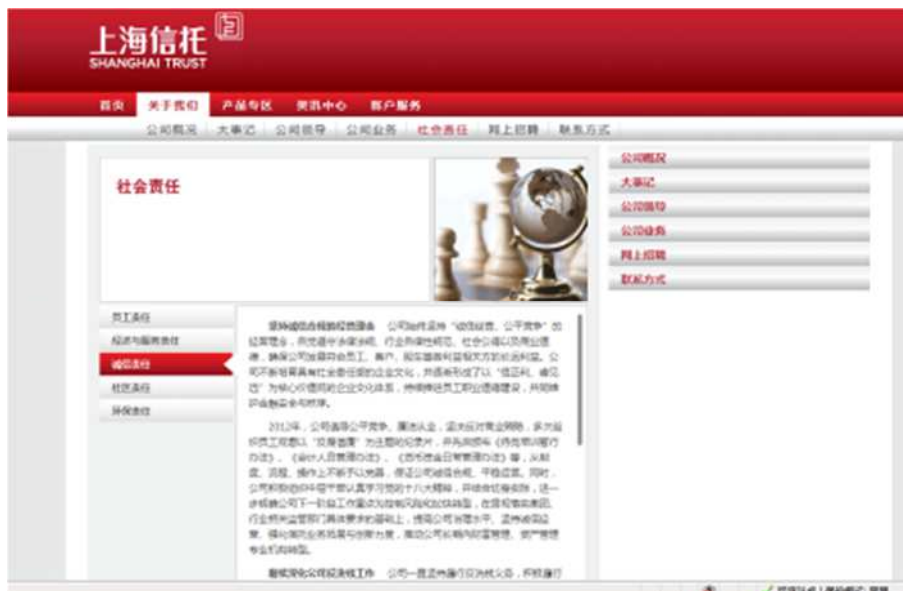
上海信托
SHANGHAI TRUST

首页 关于我们 产品专区 资讯中心 客户服务

公司概况 | 大事记 | 公司领导 | 公司业务 | 社会责任 | 网上招聘 | 联系方式

社会责任

员工责任
经济与服务责任
诚信责任
社区责任
环保责任

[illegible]

2012年，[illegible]

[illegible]

公司概况
大事记
公司领导
公司业务
网上招聘
联系方式

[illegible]